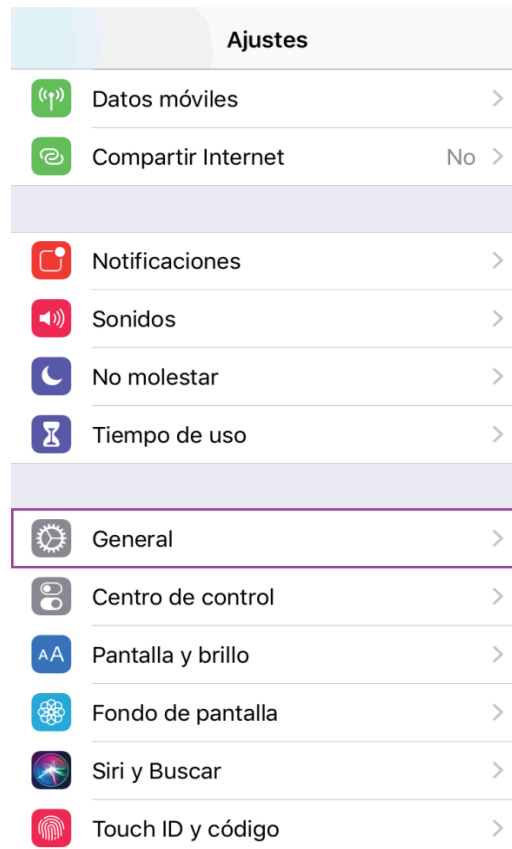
Ajustes

Datos móviles

Compartir Internet No

Notificaciones

Sonidos

No molestar

Tiempo de uso

General

Centro de control

AA Pantalla y brillo

Fondo de pantalla

Siri y Buscar

Touch ID y código